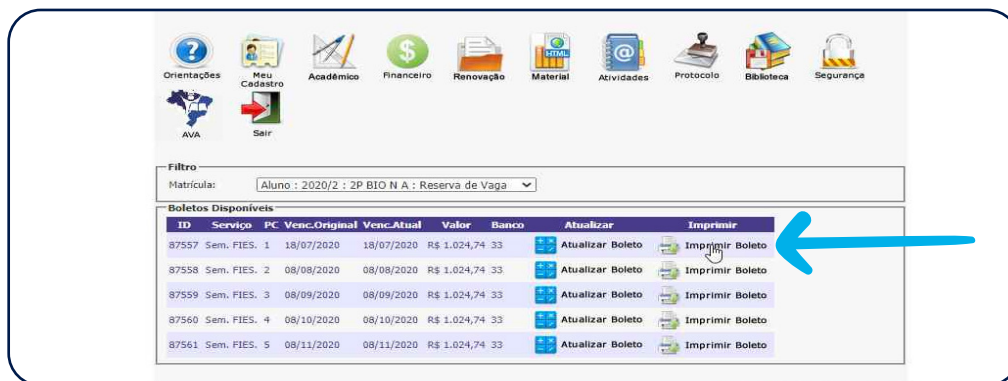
Orientações Meu Cadastro Acadêmico Financeiro Renovação Material Atividades Protocolo Biblioteca Segurança

AVA Sair

Filtro

Matrícula: Aluno : 2020/2 : 2P BIO N A : Reserva de Vaga

Boletos Disponíveis

| ID | Serviço | PC | Venc.Original | Venc.Atual | Valor | Banco | Atualizar | Imprimir |
|---|---|---|---|---|---|---|---|---|
| 87557 | Sem. FIES. | 1 | 18/07/2020 | 18/07/2020 | R$ 1.024,74 | 33 | Atualizar Boleto | Imprimir Boleto |
| 87558 | Sem. FIES. | 2 | 08/08/2020 | 08/08/2020 | R$ 1.024,74 | 33 | Atualizar Boleto | Imprimir Boleto |
| 87559 | Sem. FIES. | 3 | 08/09/2020 | 08/09/2020 | R$ 1.024,74 | 33 | Atualizar Boleto | Imprimir Boleto |
| 87560 | Sem. FIES. | 4 | 08/10/2020 | 08/10/2020 | R$ 1.024,74 | 33 | Atualizar Boleto | Imprimir Boleto |
| 87561 | Sem. FIES. | 5 | 08/11/2020 | 08/11/2020 | R$ 1.024,74 | 33 | Atualizar Boleto | Imprimir Boleto |